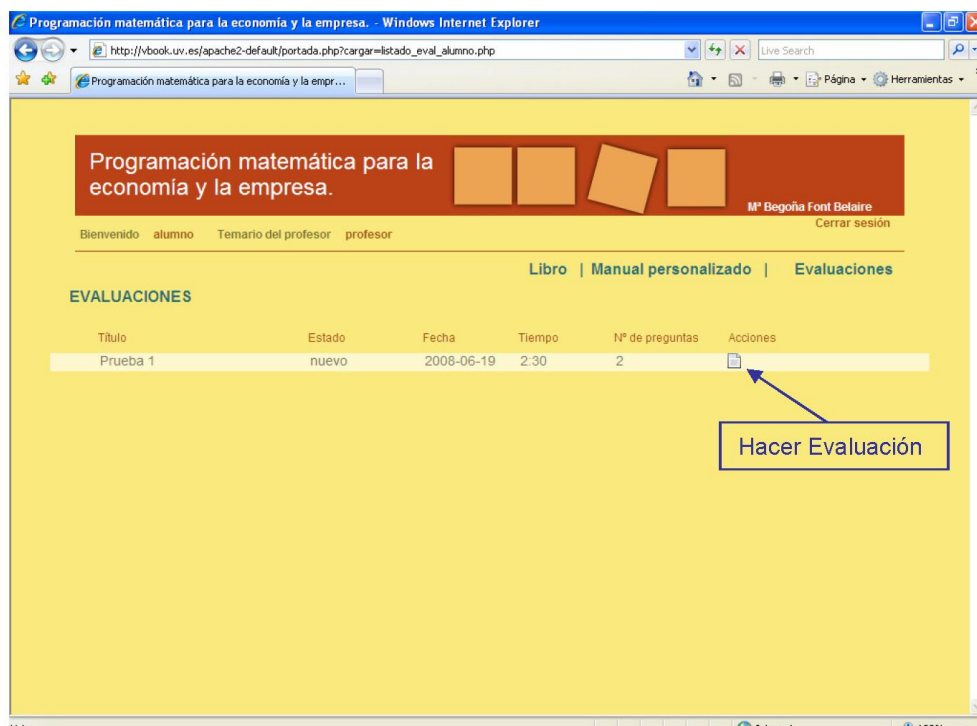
Programación matemática para la economía y la empresa. - Windows Internet Explorer

http://vbook.uv.es/apache2-default/portada.php?cargar=listado_eval_alumno.php

Live Search

Programación matemática para la economía y la empr...

Página Herramientas

Programación matemática para la economía y la empresa.

Mª Begoña Font Belaire

Cerrar sesión

Bienvenido alumno Temario del profesor profesor

Libro | Manual personalizado | Evaluaciones

EVALUACIONES

| Título | Estado | Fecha | Tiempo | Nº de preguntas | Acciones |
|---|---|---|---|---|---|
| Prueba 1 | nuevo | 2008-06-19 | 2:30 | 2 | |

Hacer Evaluación